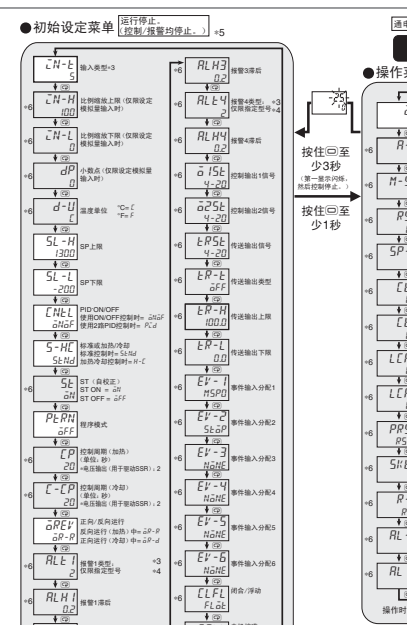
●初始设定菜单 运行停止。(控制/报警均停止。) *5

IN-t
5
输入类型*3

*6 IN-H
100
比例缩放上限（仅限设定模拟量输入时）

*6 IN-L
0
比例缩放下限（仅限设定模拟量输入时）

*6 dP
0
小数点（仅限设定模拟量输入时）

*6 d-U
C
温度单位 °C = C °F = F

SL-H
1300
SP上限

SL-L
-200
SP下限

CNtL
ONOF
PID·ON/OFF 使用ON/OFF控制时= ONOF 使用2自由度PID控制时= PId

S-HC
StNd
标准或加热/冷却 标准控制时= StNd 加热/冷却控制时= H-C

*6 St
ON
ST（自校正） ST ON = ON ST OFF = OFF

PRLN
OFF
程序模式

*6 CP
20
控制周期（加热）（单位：秒） *电压输出（用于驱动SSR）：2

*6 C-CP
20
控制周期（冷却）（单位：秒） *电压输出（用于驱动SSR）：2

ORE
OR-R
正向/反向运行 反向运行（加热）中= OR-R 正向运行（冷却）中= OR-d

ALt1
2
报警1类型。*3 仅限指定型号 *4

*6 ALH1
0.2
报警1滞后

*6 ALH3
0.2
报警3滞后

*6 ALt4
2
报警4类型。*3 仅限指定型号*4

*6 ALH4
0.2
报警4滞后

*6 O1St
4-20
控制输出1信号

*6 O2St
4-20
控制输出2信号

*6 tRSt
4-20
传送输出信号

*6 tR-t
OFF
传送输出类型

*6 tR-H
100.0
传送输出上限

*6 tR-L
0.0
传送输出下限

*6 EV-1
MSPO
事件输入分配1

*6 EV-2
StOP
事件输入分配2

*6 EV-3
NONE
事件输入分配3

*6 EV-4
NONE
事件输入分配4

*6 EV-5
NONE
事件输入分配5

*6 EV-6
NONE
事件输入分配6

*6 CLFL
FLOt
闭合/浮动

按住⊜至少3秒
（第一显示闪烁，然后控制停止。）

按住⊜至少1秒

通常

●操作

操作时